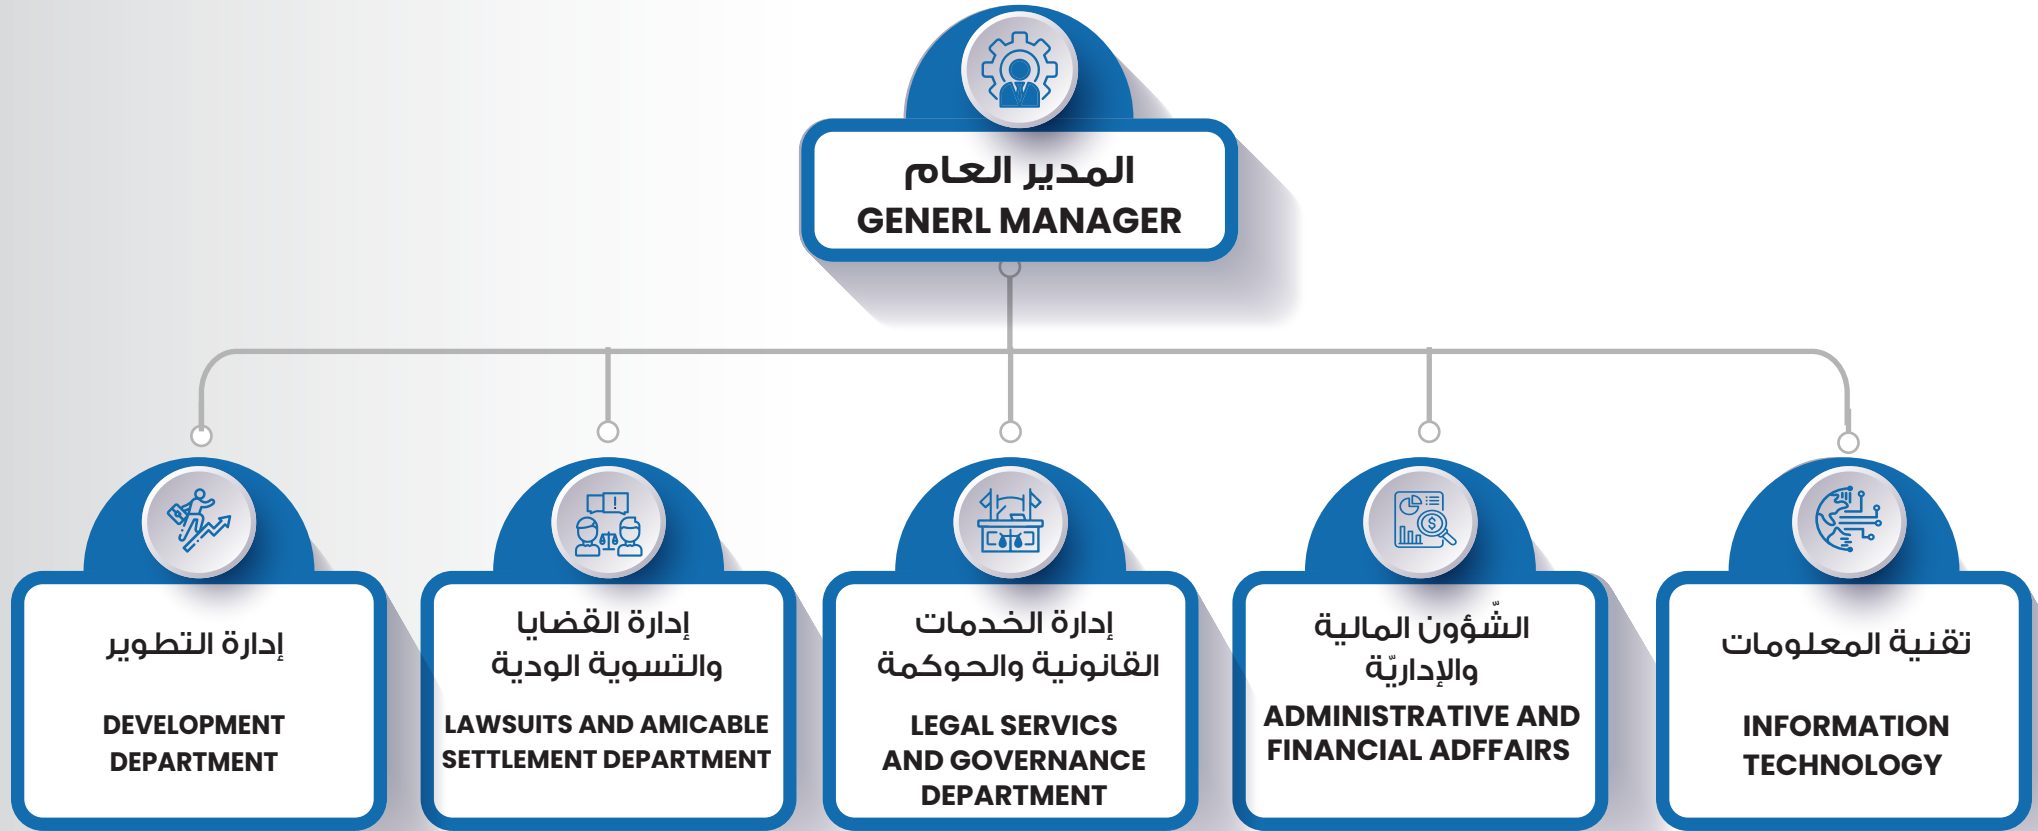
المدير العام
GENERL MANAGER

إدارة التطوير
DEVELOPMENT DEPARTMENT

إدارة القضايا والتسوية الودية
LAWSUITS AND AMICABLE SETTLEMENT DEPARTMENT

إدارة الخدمات القانونية والحوكمة
LEGAL SERVICES AND GOVERNANCE DEPARTMENT

الشّؤون المالية والإداريّة
ADMINISTRATIVE AND FINANCIAL ADFFAIRS

تقنية المعلومات
INFORMATION TECHNOLOGY